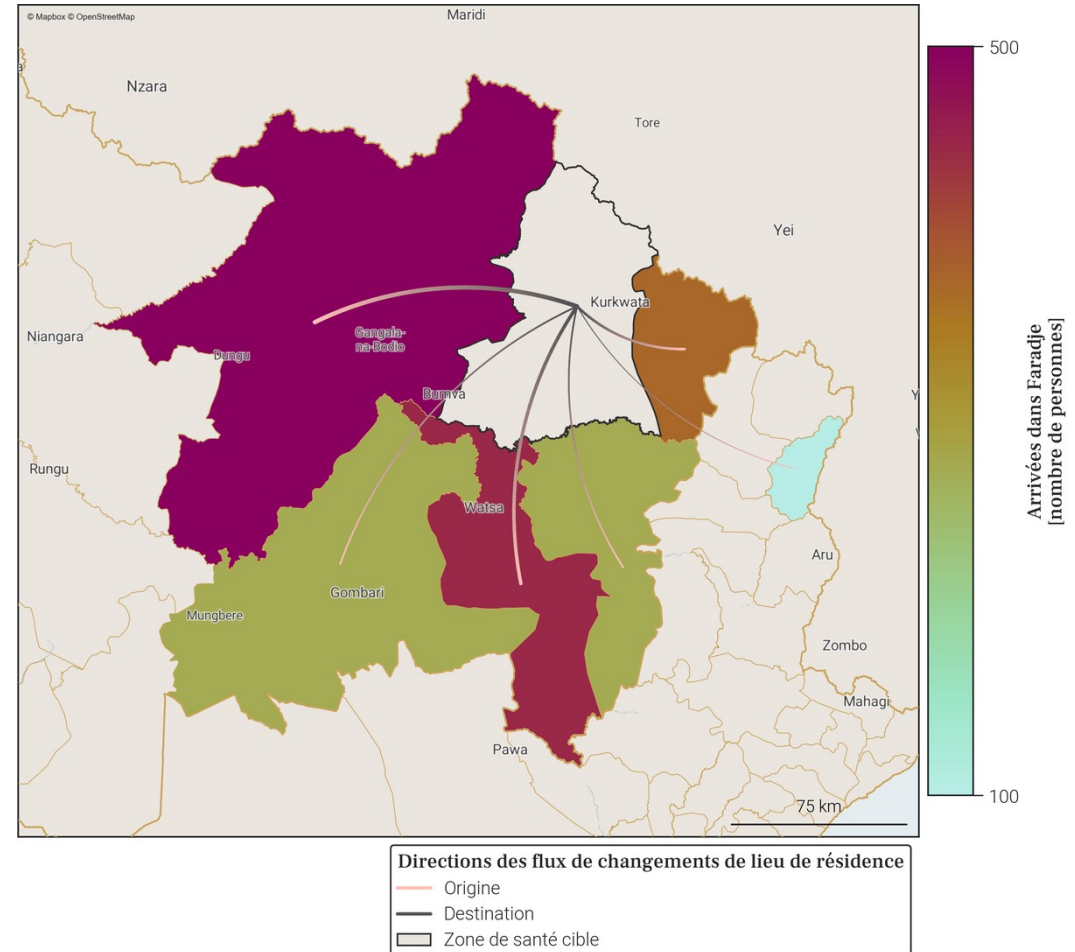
© Mapbox © OpenStreetMap

Maridi

Nzara

Tore

Yei

Kurkwata

Niangara

Gangala-na-Bodio

Dungu

Bumva

Rungu

Watsa

Aru

Gombari

Mungbere

Zombo

Mahagi

Pawa

75 km

500

100

Arrivées dans Faradje
[nombre de personnes]

Directions des flux de changements de lieu de résidence
Origine
Destination
Zone de santé cible